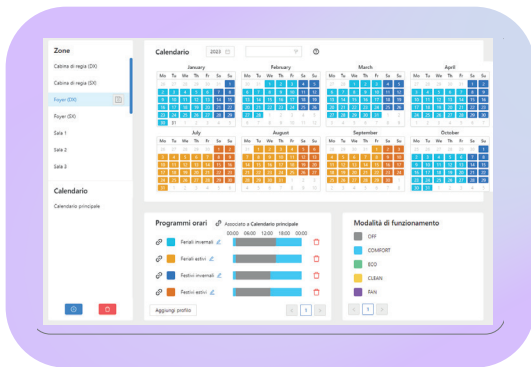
Zone

Cabina di regia (DX)

Cabina di regia (SX)

Foyer (DX)

Foyer (SX)

Sala 1

Sala 2

Sala 3

Calendario

Calendario principale

Calendario 2023

January
Mo Tu We Th Fr Sa Su

February
Mo Tu We Th Fr Sa Su

March
Mo Tu We Th Fr Sa Su

April
Mo Tu We Th Fr Sa Su

July
Mo Tu We Th Fr Sa Su

August
Mo Tu We Th Fr Sa Su

September
Mo Tu We Th Fr Sa Su

October
Mo Tu We Th Fr Sa Su

Programmi orari Associato a Calendario principale

00:00 06:00 12:00 18:00 00:00

Feriali invernali

Feriali estivi

Festivi invernali

Festivi estivi

Aggiungi profilo

1

Modalità di funzionamento

OFF

COMFORT

ECO

CLEAN

RAIN

1